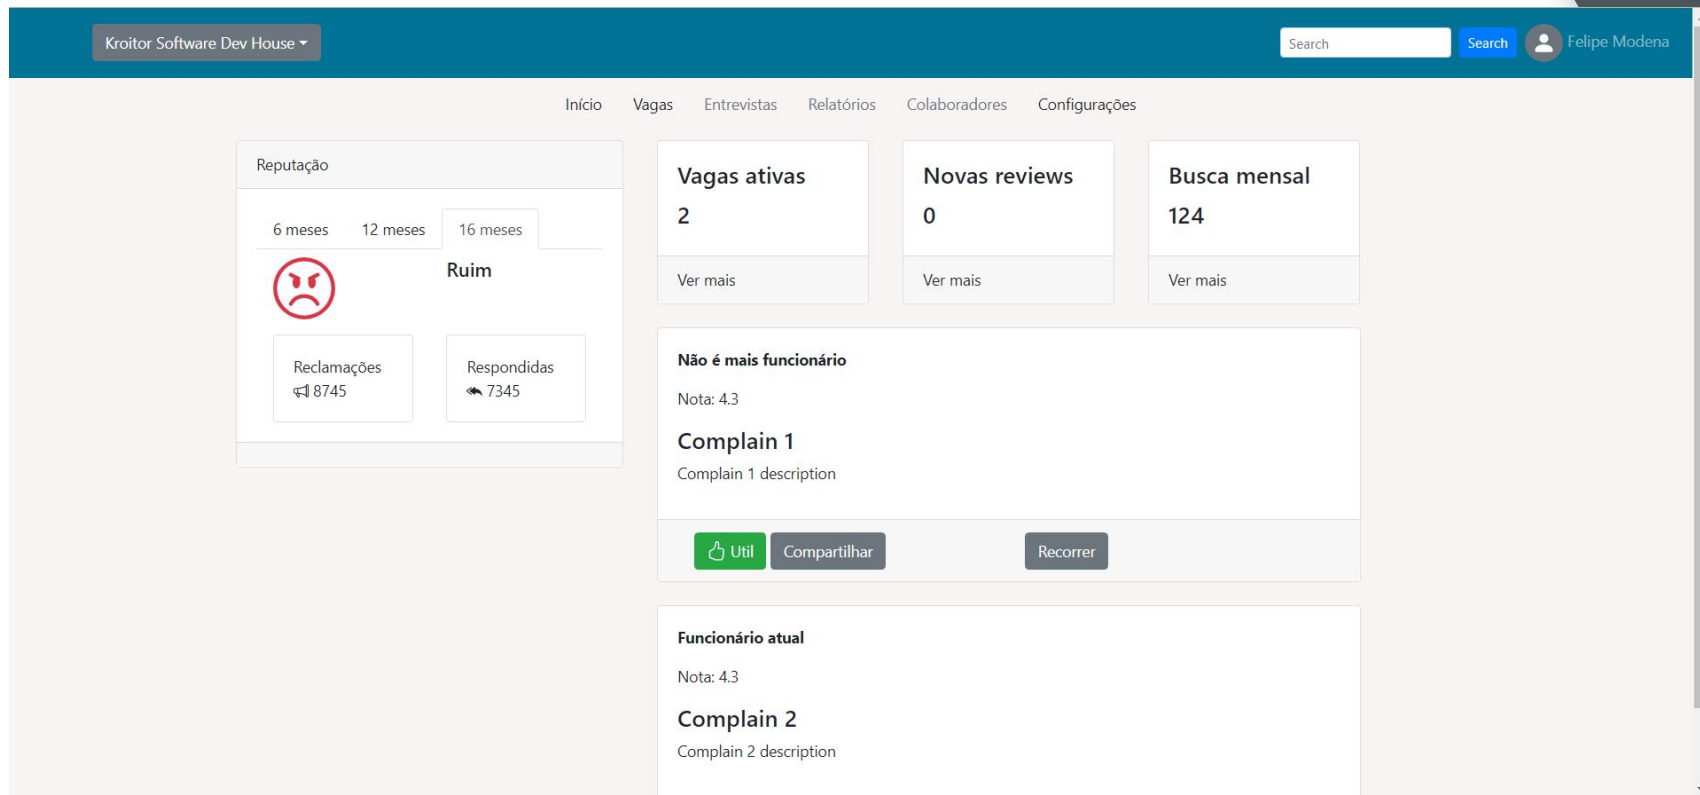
Kroitor Software Dev House

Search
Search
Felipe Modena

Início Vagas Entrevistas Relatórios Colaboradores Configurações

Reputação

6 meses 12 meses 16 meses

Ruim

Reclamações
8745

Respondidas
7345

Vagas ativas
2
Ver mais

Novas reviews
0
Ver mais

Busca mensal
124
Ver mais

Não é mais funcionário

Nota: 4.3

Complain 1

Complain 1 description

Util Compartilhar Recorrer

Funcionário atual

Nota: 4.3

Complain 2

Complain 2 description